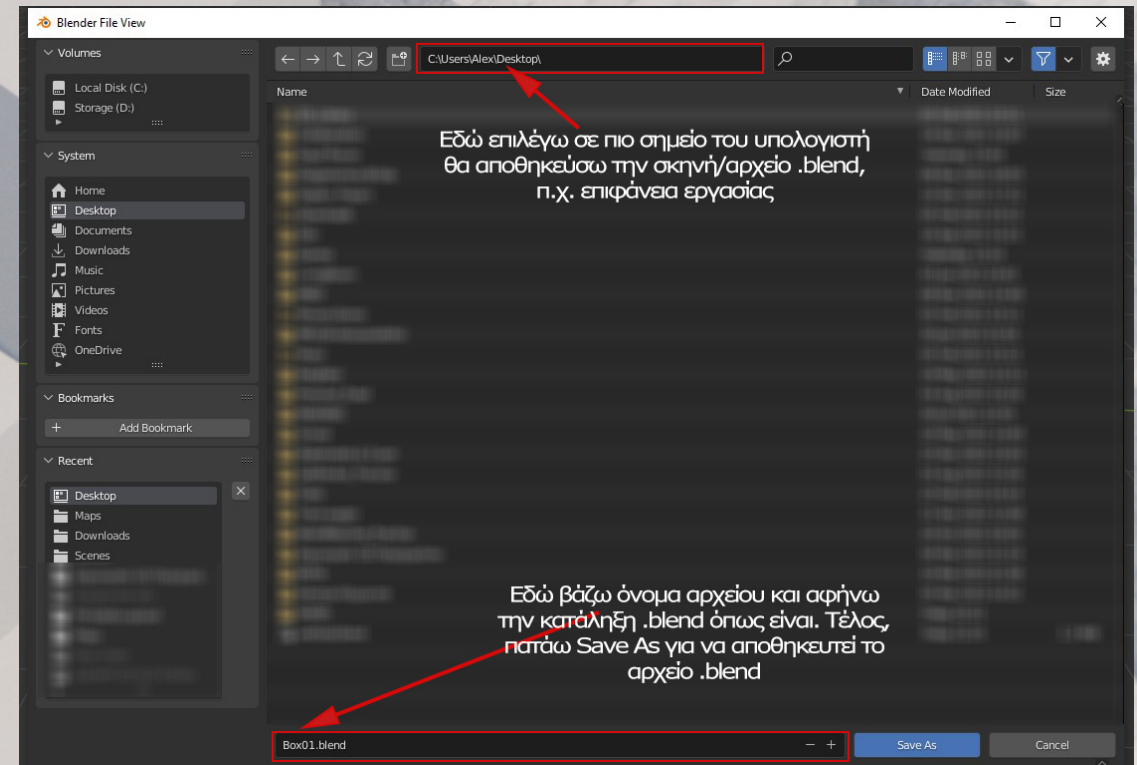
Blender File View

Volumes

Local Disk (C:)
Storage (D:)

System

Home
Desktop
Documents
Downloads
Music
Pictures
Videos
Fonts
OneDrive

Bookmarks

Add Bookmark

Recent

Desktop
Maps
Downloads
Scenes

C:\Users\Alex\Desktop\

Name

Date Modified

Size

Εδώ επιλέγω σε πιο σημείο του υπολογιστή θα αποθηκεύσω την σκηνή/αρχείο .blend, π.χ. επιφάνεια εργασίας

Εδώ βάζω όνομα αρχείου και αφήνω την κατάληξη .blend όπως είναι. Τέλος, πατάω Save As για να αποθηκευτεί το αρχείο .blend

Box01.blend

Save As

Cancel